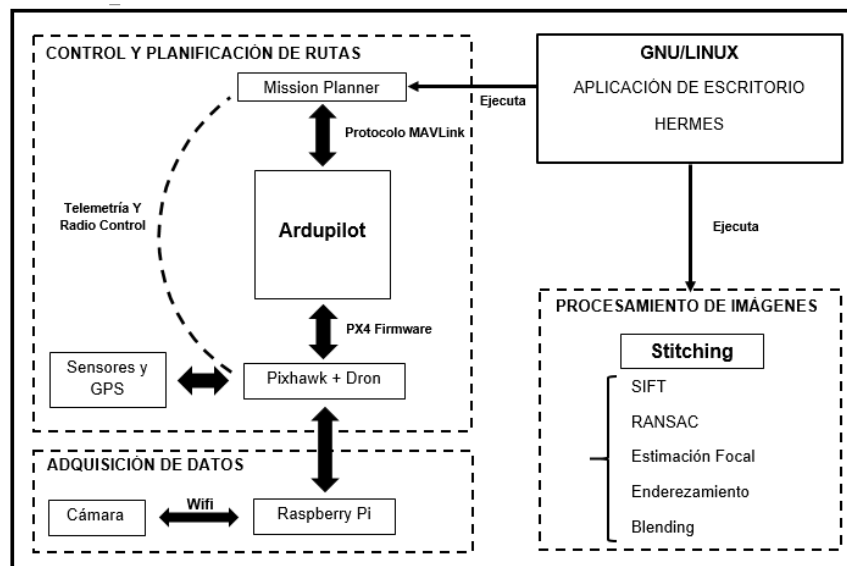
CONTROL Y PLANIFICACIÓN DE RUTAS

Mission Planner

Protocolo MAVLink

Telemetría Y Radio Control

Ardupilot

PX4 Firmware

Sensores y GPS

Pixhawk + Dron

GNU/LINUX

APLICACIÓN DE ESCRITORIO

HERMES

Ejecuta

Ejecuta

PROCESAMIENTO DE IMÁGENES

Stitching

SIFT

RANSAC

Estimación Focal

Enderezamiento

Blending

ADQUISICIÓN DE DATOS

Cámara

Wifi

Raspberry Pi